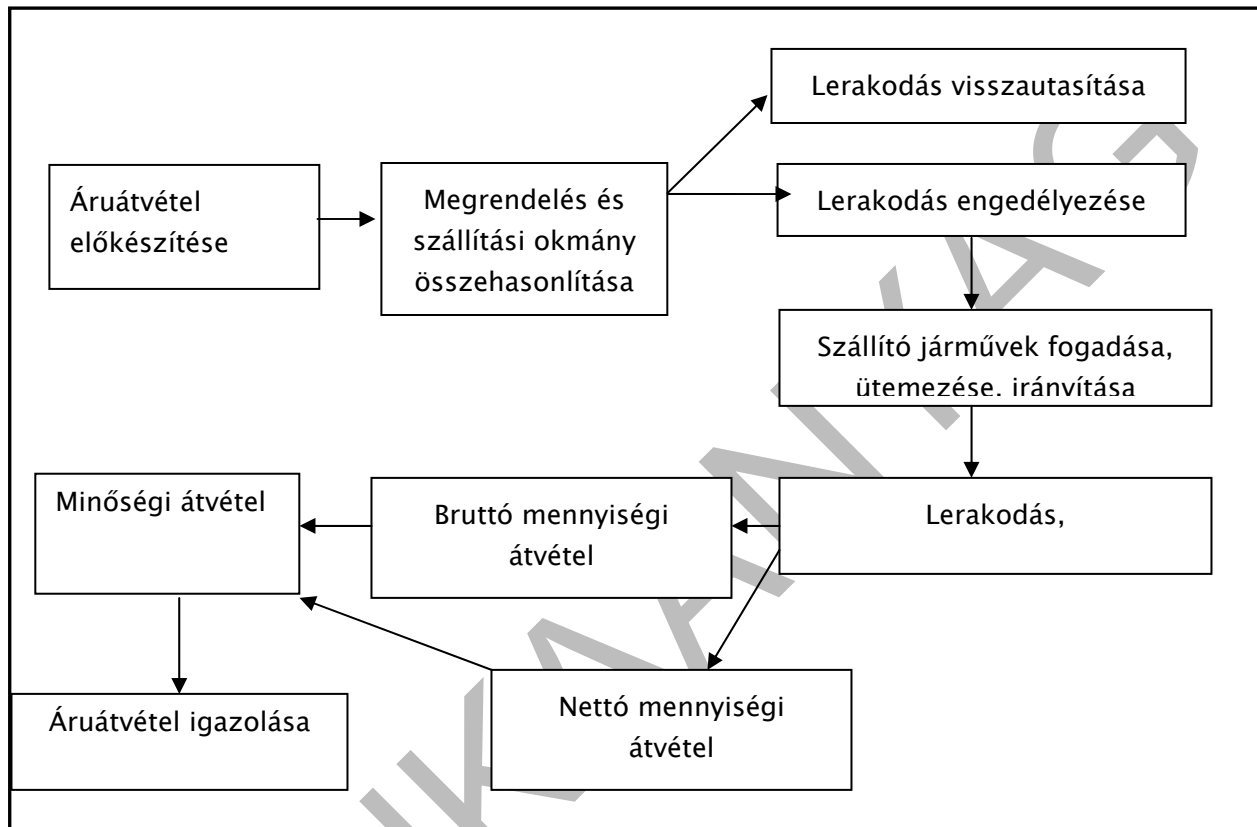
Áruátvétel előkészítése

Megrendelés és szállítási okmány összehasonlítása

Lerakodás visszautasítása

Lerakodás engedélyezése

Szállító járművek fogadása, ütemezése, iránvítása

Lerakodás,

Bruttó mennyiségi átvétel

Minőségi átvétel

Nettó mennyiségi átvétel

Áruátvétel igazolása